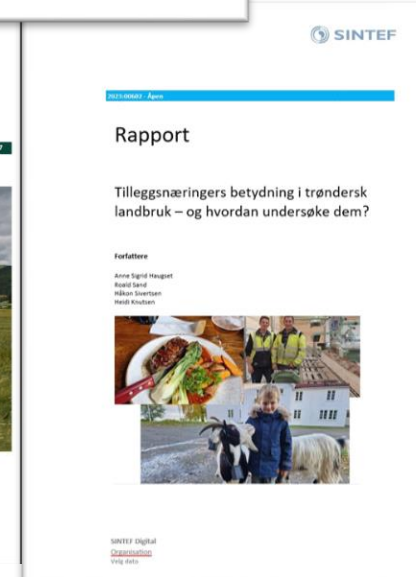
SINTEF

2023:00602 - Åpen

Rapport

Tilleggsnæringers betydning i trøndersk landbruk – og hvordan undersøke dem?

Forfattere

Anne Sigrid Haugset
Roald Sand
Håkon Sivertsen
Heidi Knutsen

SINTEF Digital
Organisation
Velg dato